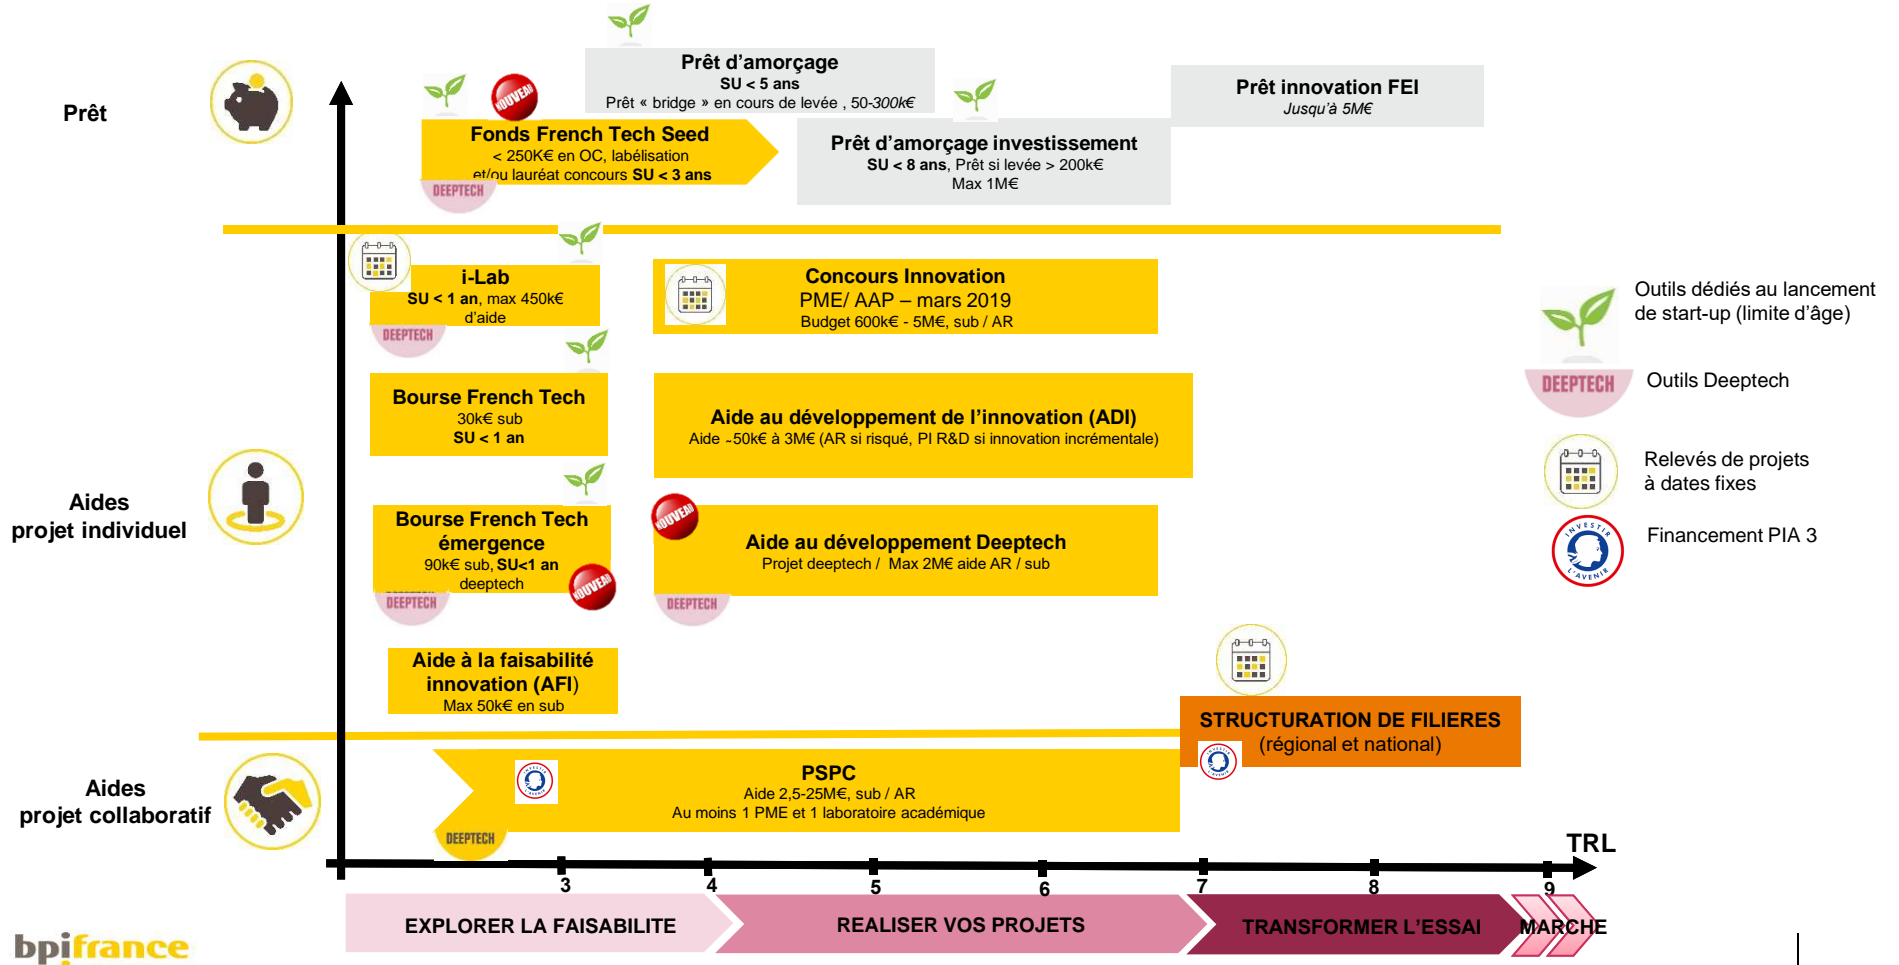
Prêt

Prêt d'amorçage
SU < 5 ans
Prêt « bridge » en cours de levée , 50-300k€

Prêt innovation FEI
Jusqu'à 5M€

NOUVEAU

Fonds French Tech Seed
< 250K€ en OC, labélisation et/ou lauréat concours SU < 3 ans

DEEPTECH

Prêt d'amorçage investissement
SU < 8 ans, Prêt si levée > 200k€
Max 1M€

i-Lab
SU < 1 an, max 450k€ d'aide

DEEPTECH

Concours Innovation
PME/ AAP – mars 2019
Budget 600k€ - 5M€, sub / AR

Outils dédiés au lancement de start-up (limite d'âge)

DEEPTECH
Outils Deeptech

Relevés de projets à dates fixes

Financement PIA 3

Bourse French Tech
30k€ sub
SU < 1 an

Aide au développement de l'innovation (ADI)
Aide ~50k€ à 3M€ (AR si risqué, PI R&D si innovation incrémentale)

Aides
projet individuel

Bourse French Tech émergence
90k€ sub, SU<1 an deeptech

NOUVEAU

DEEPTECH

NOUVEAU

Aide au développement Deeptech
Projet deeptech / Max 2M€ aide AR / sub

DEEPTECH

Aide à la faisabilité innovation (AFI)
Max 50k€ en sub

STRUCTURATION DE FILIERES
(régional et national)

Aides
projet collaboratif

PSPC
Aide 2,5-25M€, sub / AR
Au moins 1 PME et 1 laboratoire académique

DEEPTECH

TRL

3 4 5 6 7 8 9

EXPLORER LA FAISABILITE
REALISER VOS PROJETS
TRANSFORMER L'ESSAI
MARCHE

bpifrance